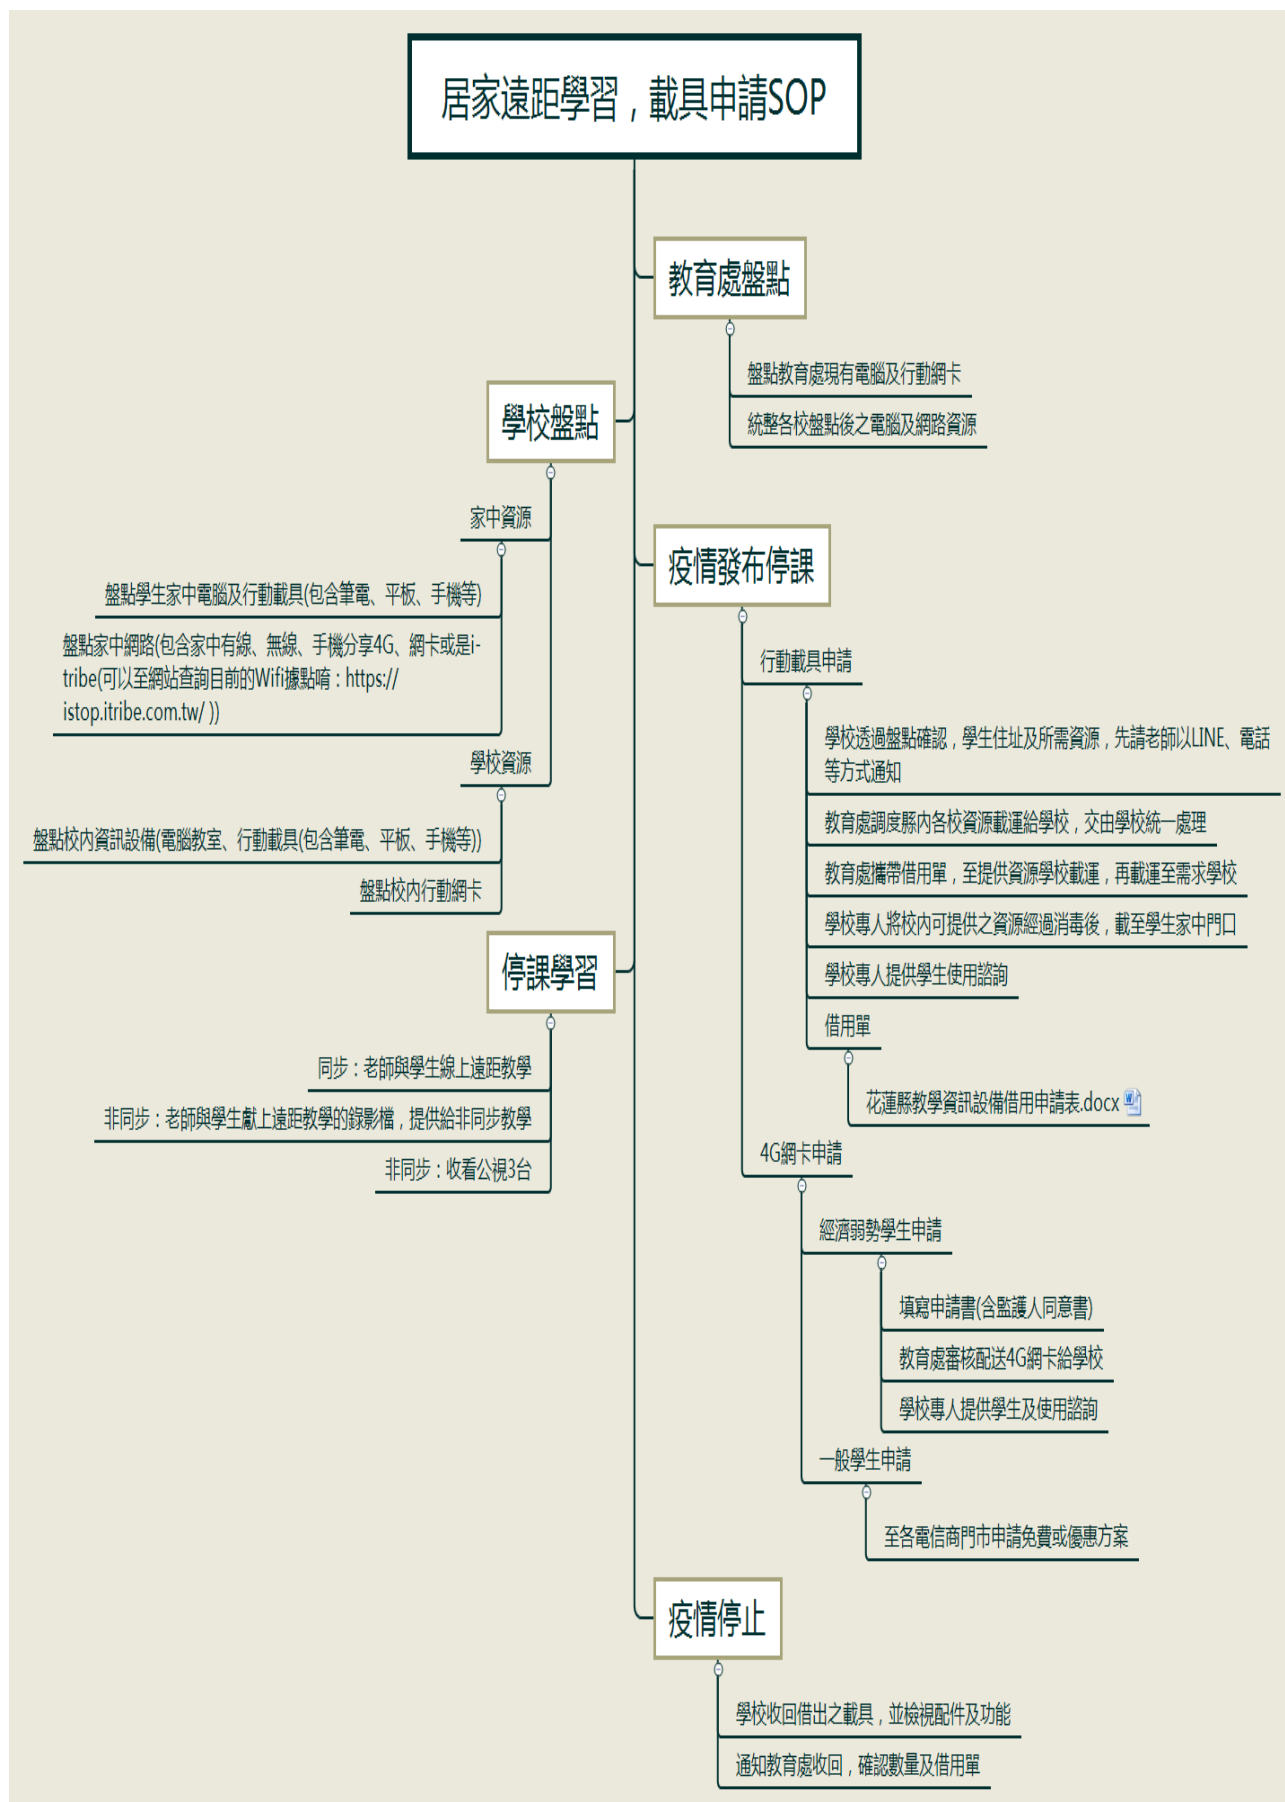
居家遠距學習，載具申請SOP

教育處盤點

盤點教育處現有電腦及行動網卡

統整各校盤點後之電腦及網路資源

學校盤點

家中資源

盤點學生家中電腦及行動載具(包含筆電、平板、手機等)

盤點家中網路(包含家中有線、無線、手機分享4G、網卡或是i-tribe(可以至網站查詢目前的Wifi據點唷：https://istop.itribe.com.tw/ ))

學校資源

盤點校內資訊設備(電腦教室、行動載具(包含筆電、平板、手機等))

盤點校內行動網卡

疫情發布停課

行動載具申請

學校透過盤點確認，學生住址及所需資源，先請老師以LINE、電話等方式通知

教育處調度縣內各校資源載運給學校，交由學校統一處理

教育處攜帶借用單，至提供資源學校載運，再載運至需求學校

學校專人將校內可提供之資源經過消毒後，載至學生家中門口

學校專人提供學生使用諮詢

借用單

花蓮縣教學資訊設備借用申請表.docx

4G網卡申請

經濟弱勢學生申請

填寫申請書(含監護人同意書)

教育處審核配送4G網卡給學校

學校專人提供學生及使用諮詢

一般學生申請

至各電信商門市申請免費或優惠方案

停課學習

同步：老師與學生線上遠距教學

非同步：老師與學生獻上遠距教學的錄影檔，提供給非同步教學

非同步：收看公視3台

疫情停止

學校收回借出之載具，並檢視配件及功能

通知教育處收回，確認數量及借用單